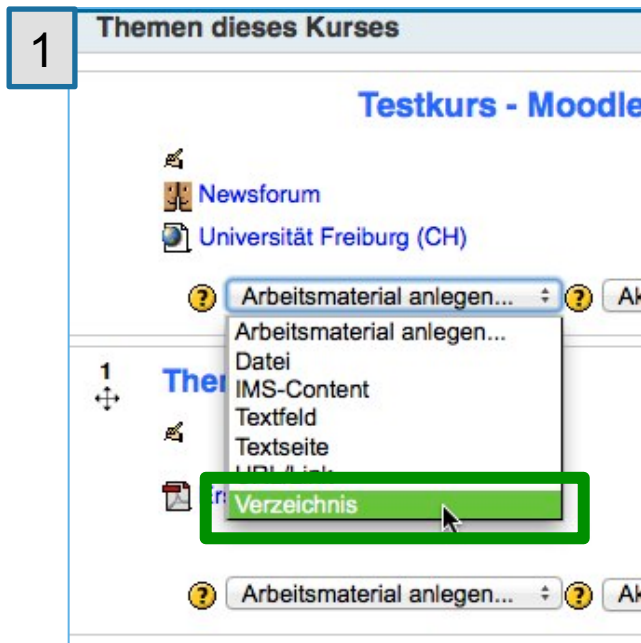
1

Themen dieses Kurses

Testkurs - Moodle

Newsforum

Universität Freiburg (CH)

Arbeitsmaterial anlegen... Ak

Arbeitsmaterial anlegen...
Datei
IMS-Content
Textfeld
Textseite
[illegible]
Verzeichnis

1

Ther

Arbeitsmaterial anlegen... Ak